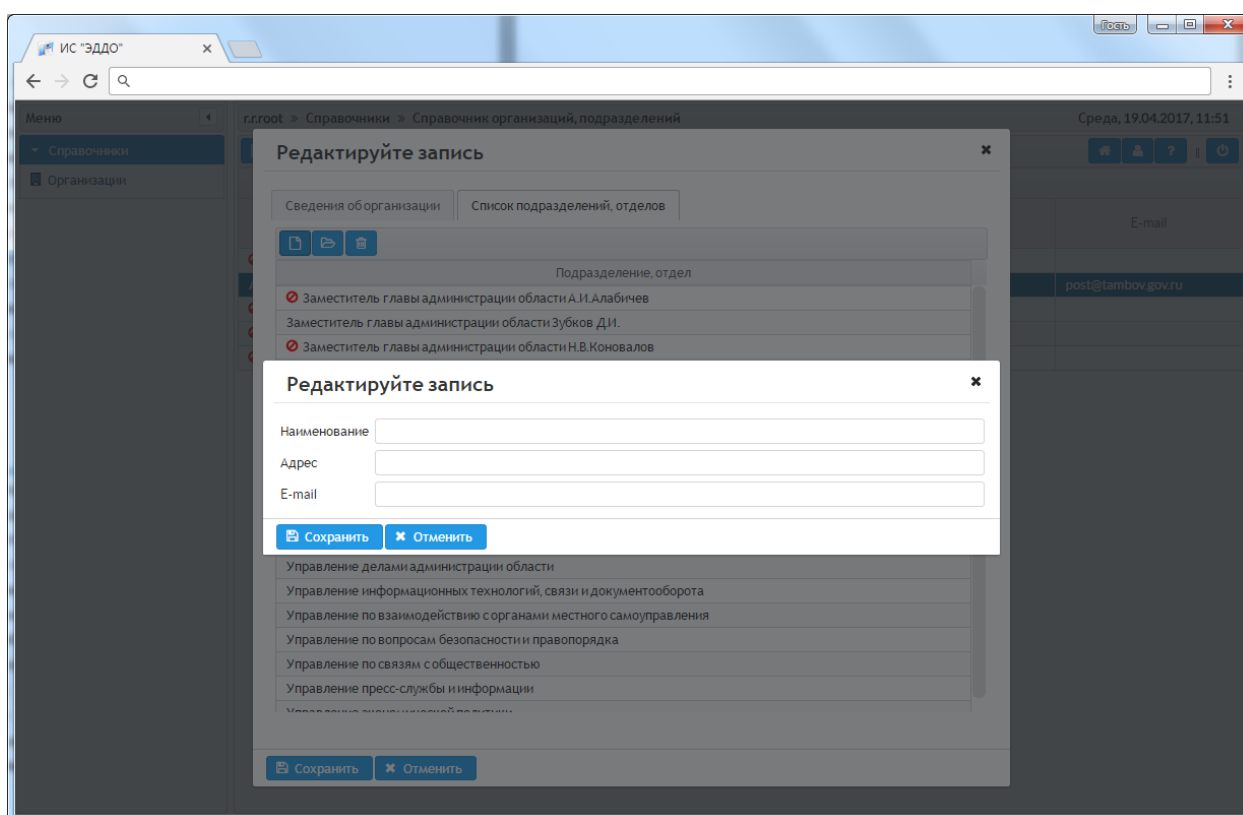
ИС "ЭДДО"

Гость

Меню

Справочники

Организации

r.r.root » Справочники » Справочник организаций, подразделений

Среда, 19.04.2017, 11:51

E-mail

post@tambov.gov.ru

Редактируйте запись

Сведения об организации | Список подразделений, отделов

Подразделение, отдел

Заместитель главы администрации области А.И.Алабичев
Заместитель главы администрации области Зубков Д.И.
Заместитель главы администрации области Н.В.Коновалов

Редактируйте запись

Наименование
Адрес
E-mail

Сохранить | Отменить

Управление делами администрации области
Управление информационных технологий, связи и документооборота
Управление по взаимодействию с органами местного самоуправления
Управление по вопросам безопасности и правопорядка
Управление по связям с общественностью
Управление пресс-службы и информации
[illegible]

Сохранить | Отменить